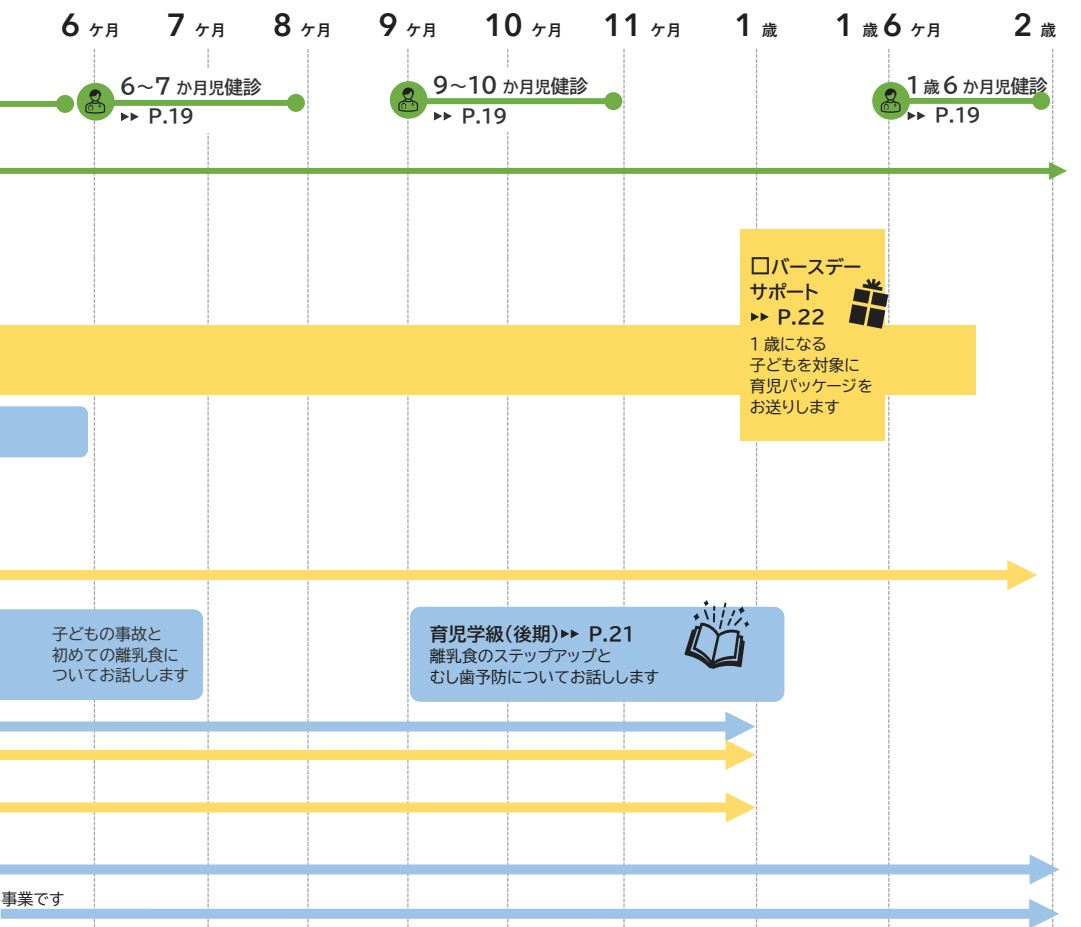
6 ケ月　7 ケ月　8 ケ月　9 ケ月　10 ケ月　11 ケ月　1 歳　1 歳 6 ケ月　2 歳

6〜7 か月児健診
▸▸ P.19

9〜10 か月児健診
▸▸ P.19

1 歳 6 か月児健診
▸▸ P.19

□バースデーサポート
▸▸ P.22
1 歳になる子どもを対象に育児パッケージをお送りします

子どもの事故と初めての離乳食についてお話しします

育児学級(後期)▸▸ P.21
離乳食のステップアップとむし歯予防についてお話しします

事業です